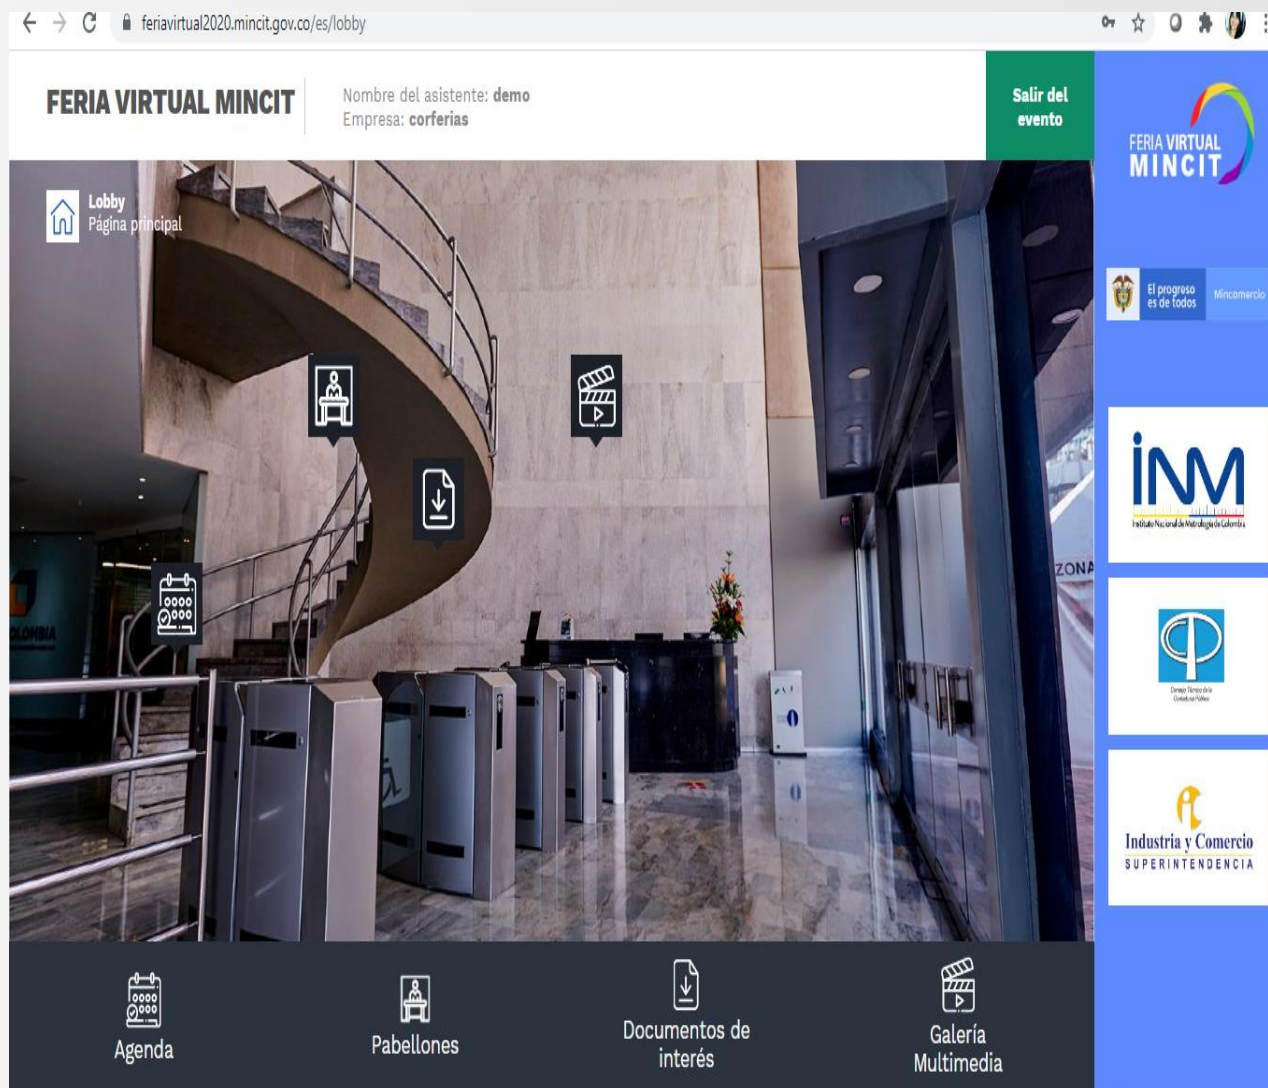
feriavirtual2020.mincit.gov.co/es/lobby

FERIA VIRTUAL MINCIT

Nombre del asistente: demo
Empresa: corferias

Salir del evento

FERIA VIRTUAL MINCIT

El progreso es de todos

Mincomercio

INM
Instituto Nacional de Metrología de Colombia

Consejo Técnico de la Contaduría Pública

Industria y Comercio
SUPERINTENDENCIA

Lobby
Página principal

ZONA

COLOMBIA

Agenda

Pabellones

Documentos de interés

Galería Multimedia